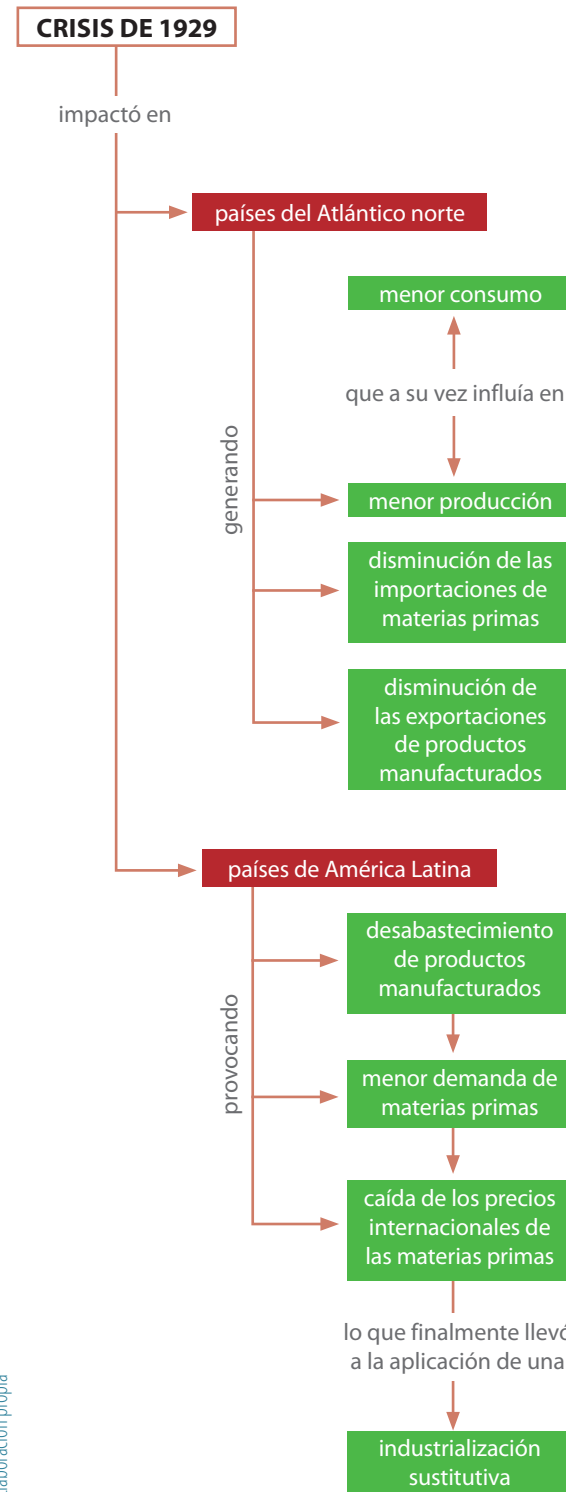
CRISIS DE 1929

impactó en

países del Atlántico norte

generando

menor consumo

que a su vez influía en

menor producción

disminución de las importaciones de materias primas

disminución de las exportaciones de productos manufacturados

países de América Latina

provocando

desabastecimiento de productos manufacturados

menor demanda de materias primas

caída de los precios internacionales de las materias primas

lo que finalmente llev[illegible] a la aplicación de una

industrialización sustitutiva

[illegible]aboración propia